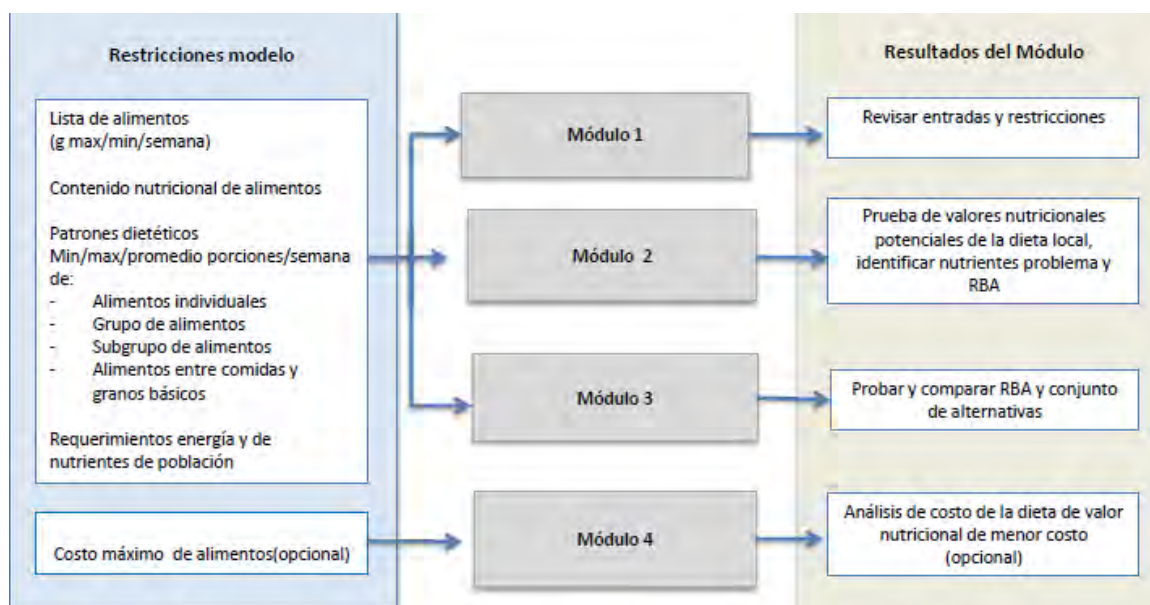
Restricciones modelo

Lista de alimentos (g max/min/semana)

Contenido nutricional de alimentos

Patrones dietéticos Min/max/promedio porciones/semana de:
- Alimentos individuales
- Grupo de alimentos
- Subgrupo de alimentos
- Alimentos entre comidas y granos básicos

Requerimientos energía y de nutrientes de población

Costo máximo de alimentos(opcional)

Módulo 1

Módulo 2

Módulo 3

Módulo 4

Resultados del Módulo

Revisar entradas y restricciones

Prueba de valores nutricionales potenciales de la dieta local, identificar nutrientes problema y RBA

Probar y comparar RBA y conjunto de alternativas

Análisis de costo de la dieta de valor nutricional de menor costo (opcional)